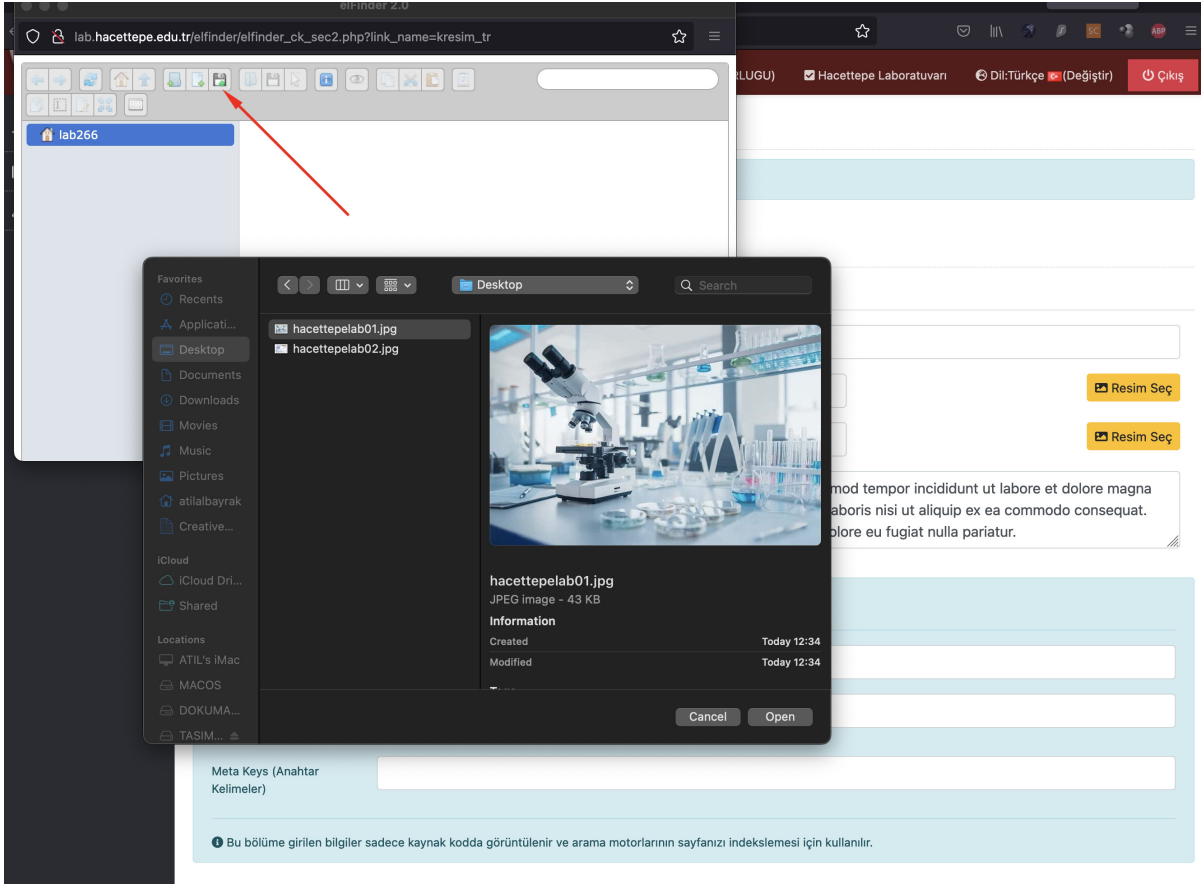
elFinder 2.0

lab.hacettepe.edu.tr/elfinder/elfinder_ck_sec2.php?link_name=kresim_tr

lab266

RLUGU) Hacettepe Laboratuvarı Dil:Türkçe (Değiştir) Çıkış

Favorites
Recents
Applicati...
Desktop
Documents
Downloads
Movies
Music
Pictures
atilalbayrak
Creative...
iCloud
iCloud Dri...
Shared
Locations
ATIL's iMac
MACOS
DOKUMA...
TASIM...

Desktop
Search

hacettepelab01.jpg
hacettepelab02.jpg

hacettepelab01.jpg
JPEG image - 43 KB
Information
Created Today 12:34
Modified Today 12:34

Cancel
Open

Resim Seç
Resim Seç

mod tempor incididunt ut labore et dolore magna aboris nisi ut aliquip ex ea commodo consequat. olore eu fugiat nulla pariatur.

Meta Keys (Anahtar Kelimeler)

Bu bölüme girilen bilgiler sadece kaynak kodda görüntülenir ve arama motorlarının sayfanızı indekslemesi için kullanılır.